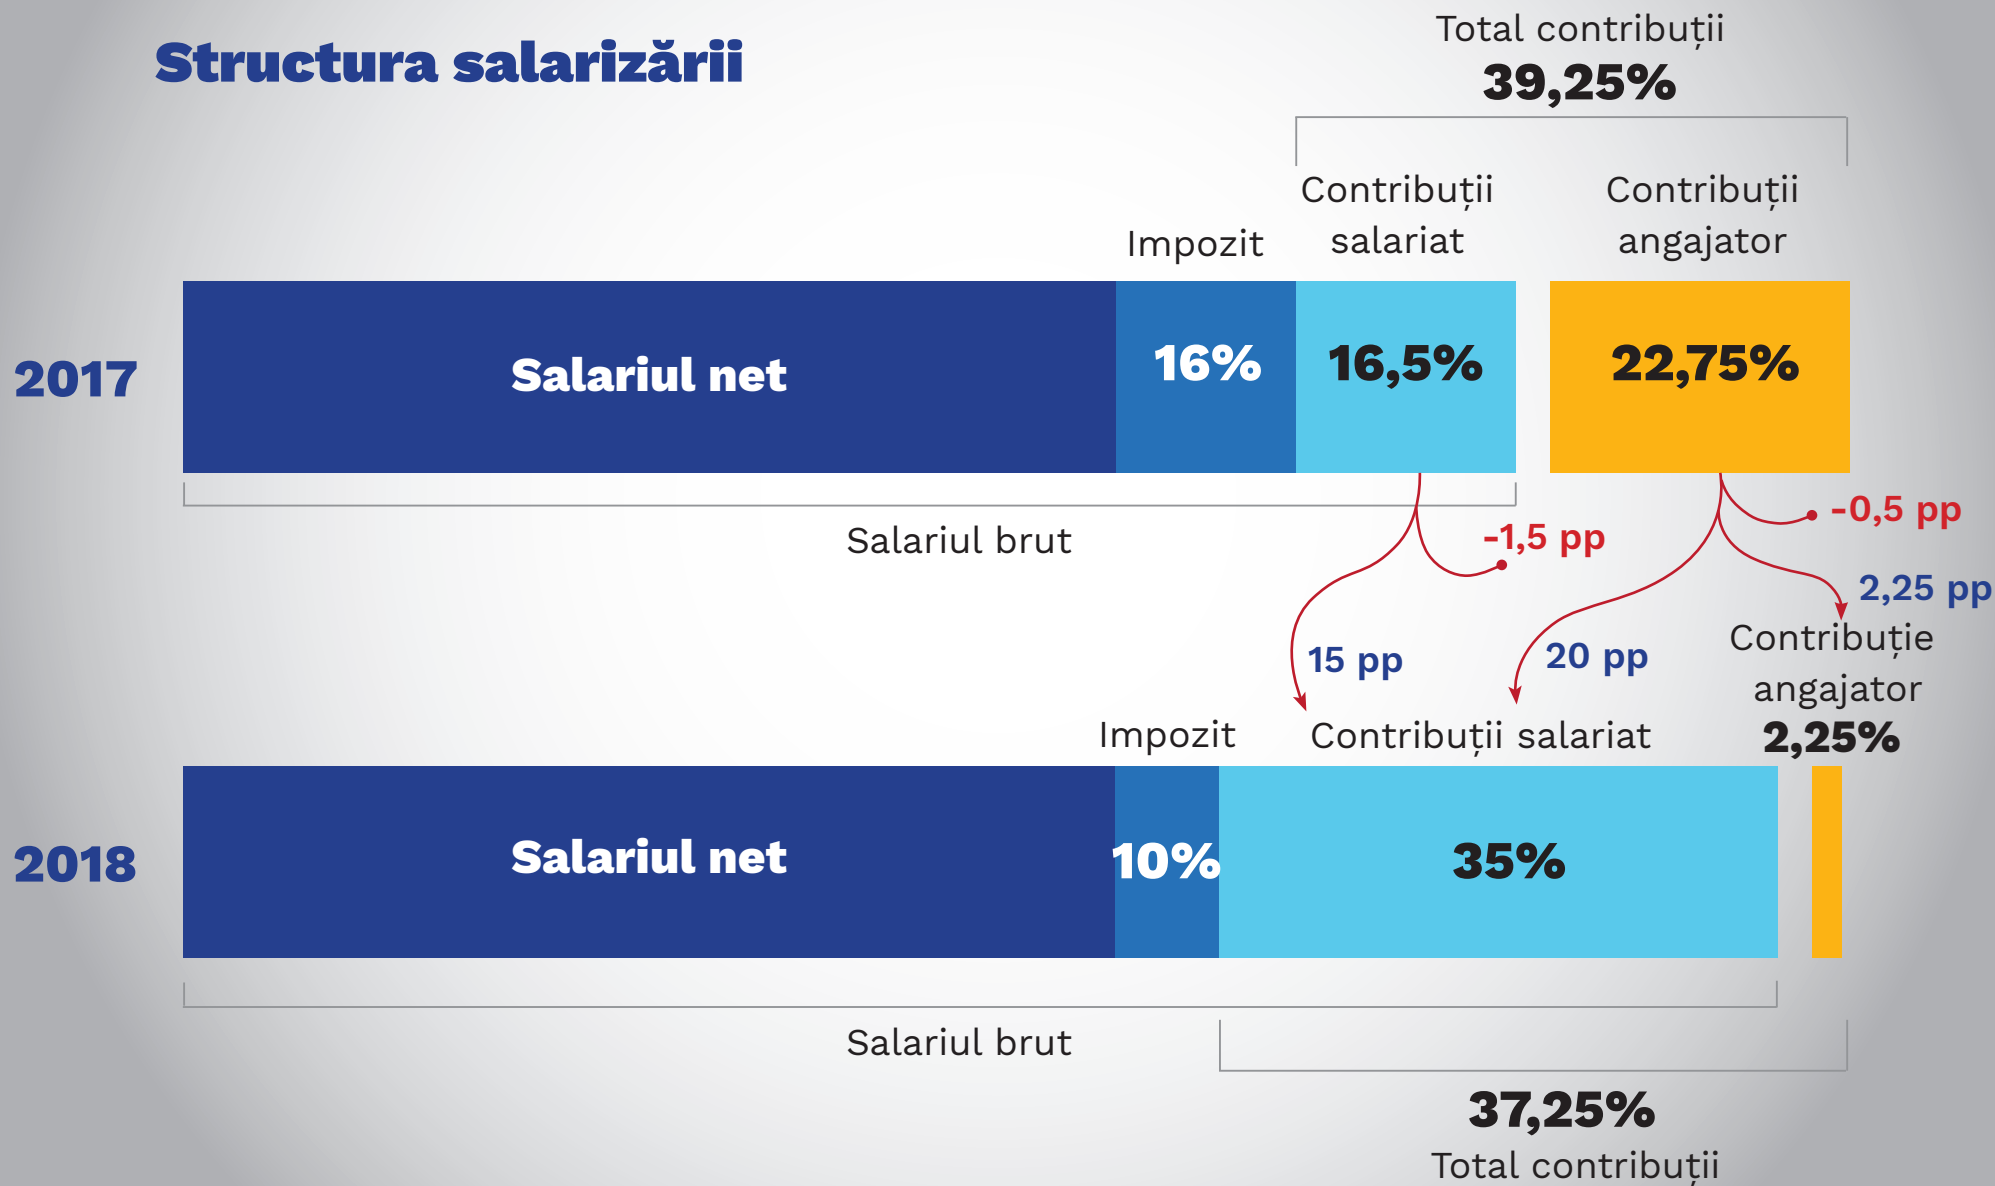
Structura salarizării

Total contribuții
39,25%

Impozit

Contribuții salariat

Contribuții angajator

2017

Salariul net

16%

16,5%

22,75%

Salariul brut

-1,5 pp

-0,5 pp

2,25 pp

15 pp

20 pp

Contribuție angajator
2,25%

Impozit

Contribuții salariat

2018

Salariul net

10%

35%

Salariul brut

37,25%
Total contribuții